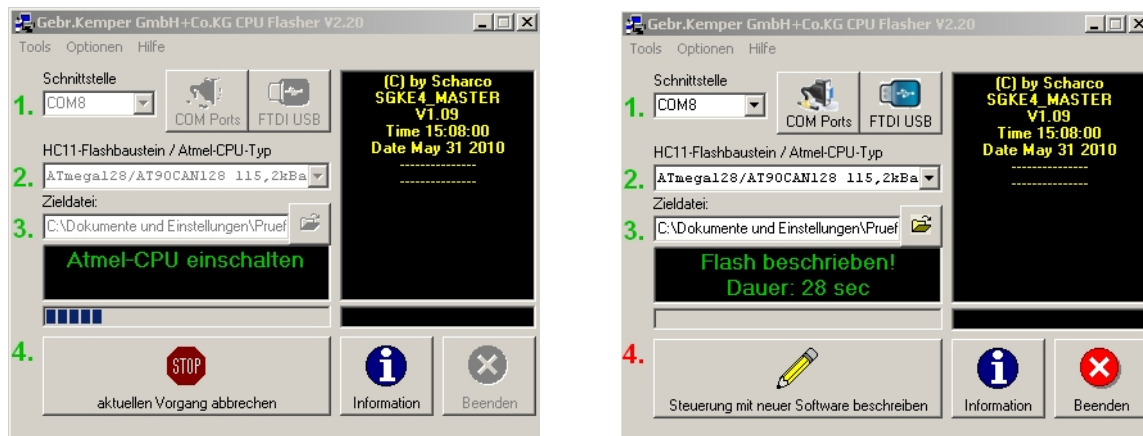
Gebr.Kemper GmbH+Co.KG CPU Flasher V2.20

Tools Optionen Hilfe

Schnittstelle

1. COM8

COM Ports FTDI USB

(C) by Scharco
SGKE4_MASTER
V1.09
Time 15:08:00
Date May 31 2010
---------------
---------------

HC11-Flashbaustein / Atmel-CPU-Typ

2. ATmega128/AT90CAN128 115,2kBa

Zieldatei:

3. C:\Dokumente und Einstellungen\Pruef

Atmel-CPU einschalten

4.

STOP

aktuellen Vorgang abbrechen

Information

Beenden

Gebr.Kemper GmbH+Co.KG CPU Flasher V2.20

Tools Optionen Hilfe

Schnittstelle

1. COM8

COM Ports FTDI USB

(C) by Scharco
SGKE4_MASTER
V1.09
Time 15:08:00
Date May 31 2010
---------------
---------------

HC11-Flashbaustein / Atmel-CPU-Typ

2. ATmega128/AT90CAN128 115,2kBa

Zieldatei:

3. C:\Dokumente und Einstellungen\Pruef

Flash beschrieben!
Dauer: 28 sec

4.

Steuerung mit neuer Software beschreiben

Information

Beenden